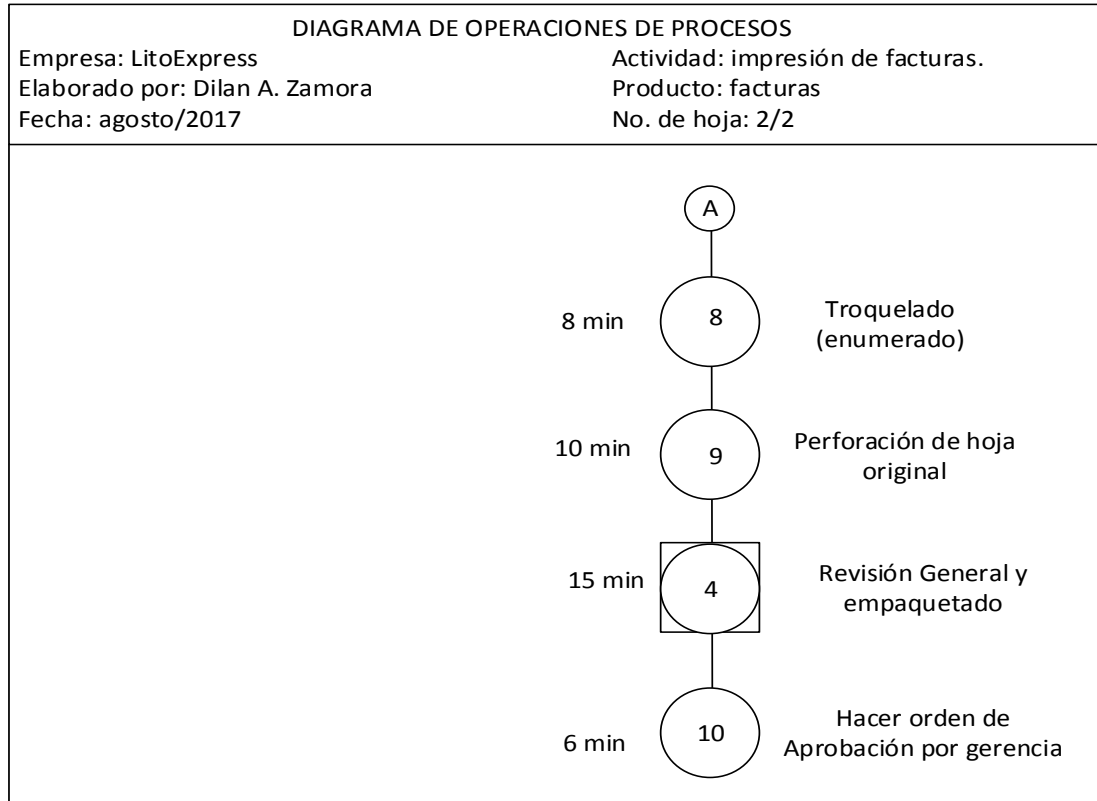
DIAGRAMA DE OPERACIONES DE PROCESOS

Empresa: LitoExpress
Elaborado por: Dilan A. Zamora
Fecha: agosto/2017

Actividad: impresión de facturas.
Producto: facturas
No. de hoja: 2/2

A

8 min
8
Troquelado (enumerado)

10 min
9
Perforación de hoja original

15 min
4
Revisión General y empaquetado

6 min
10
Hacer orden de Aprobación por gerencia